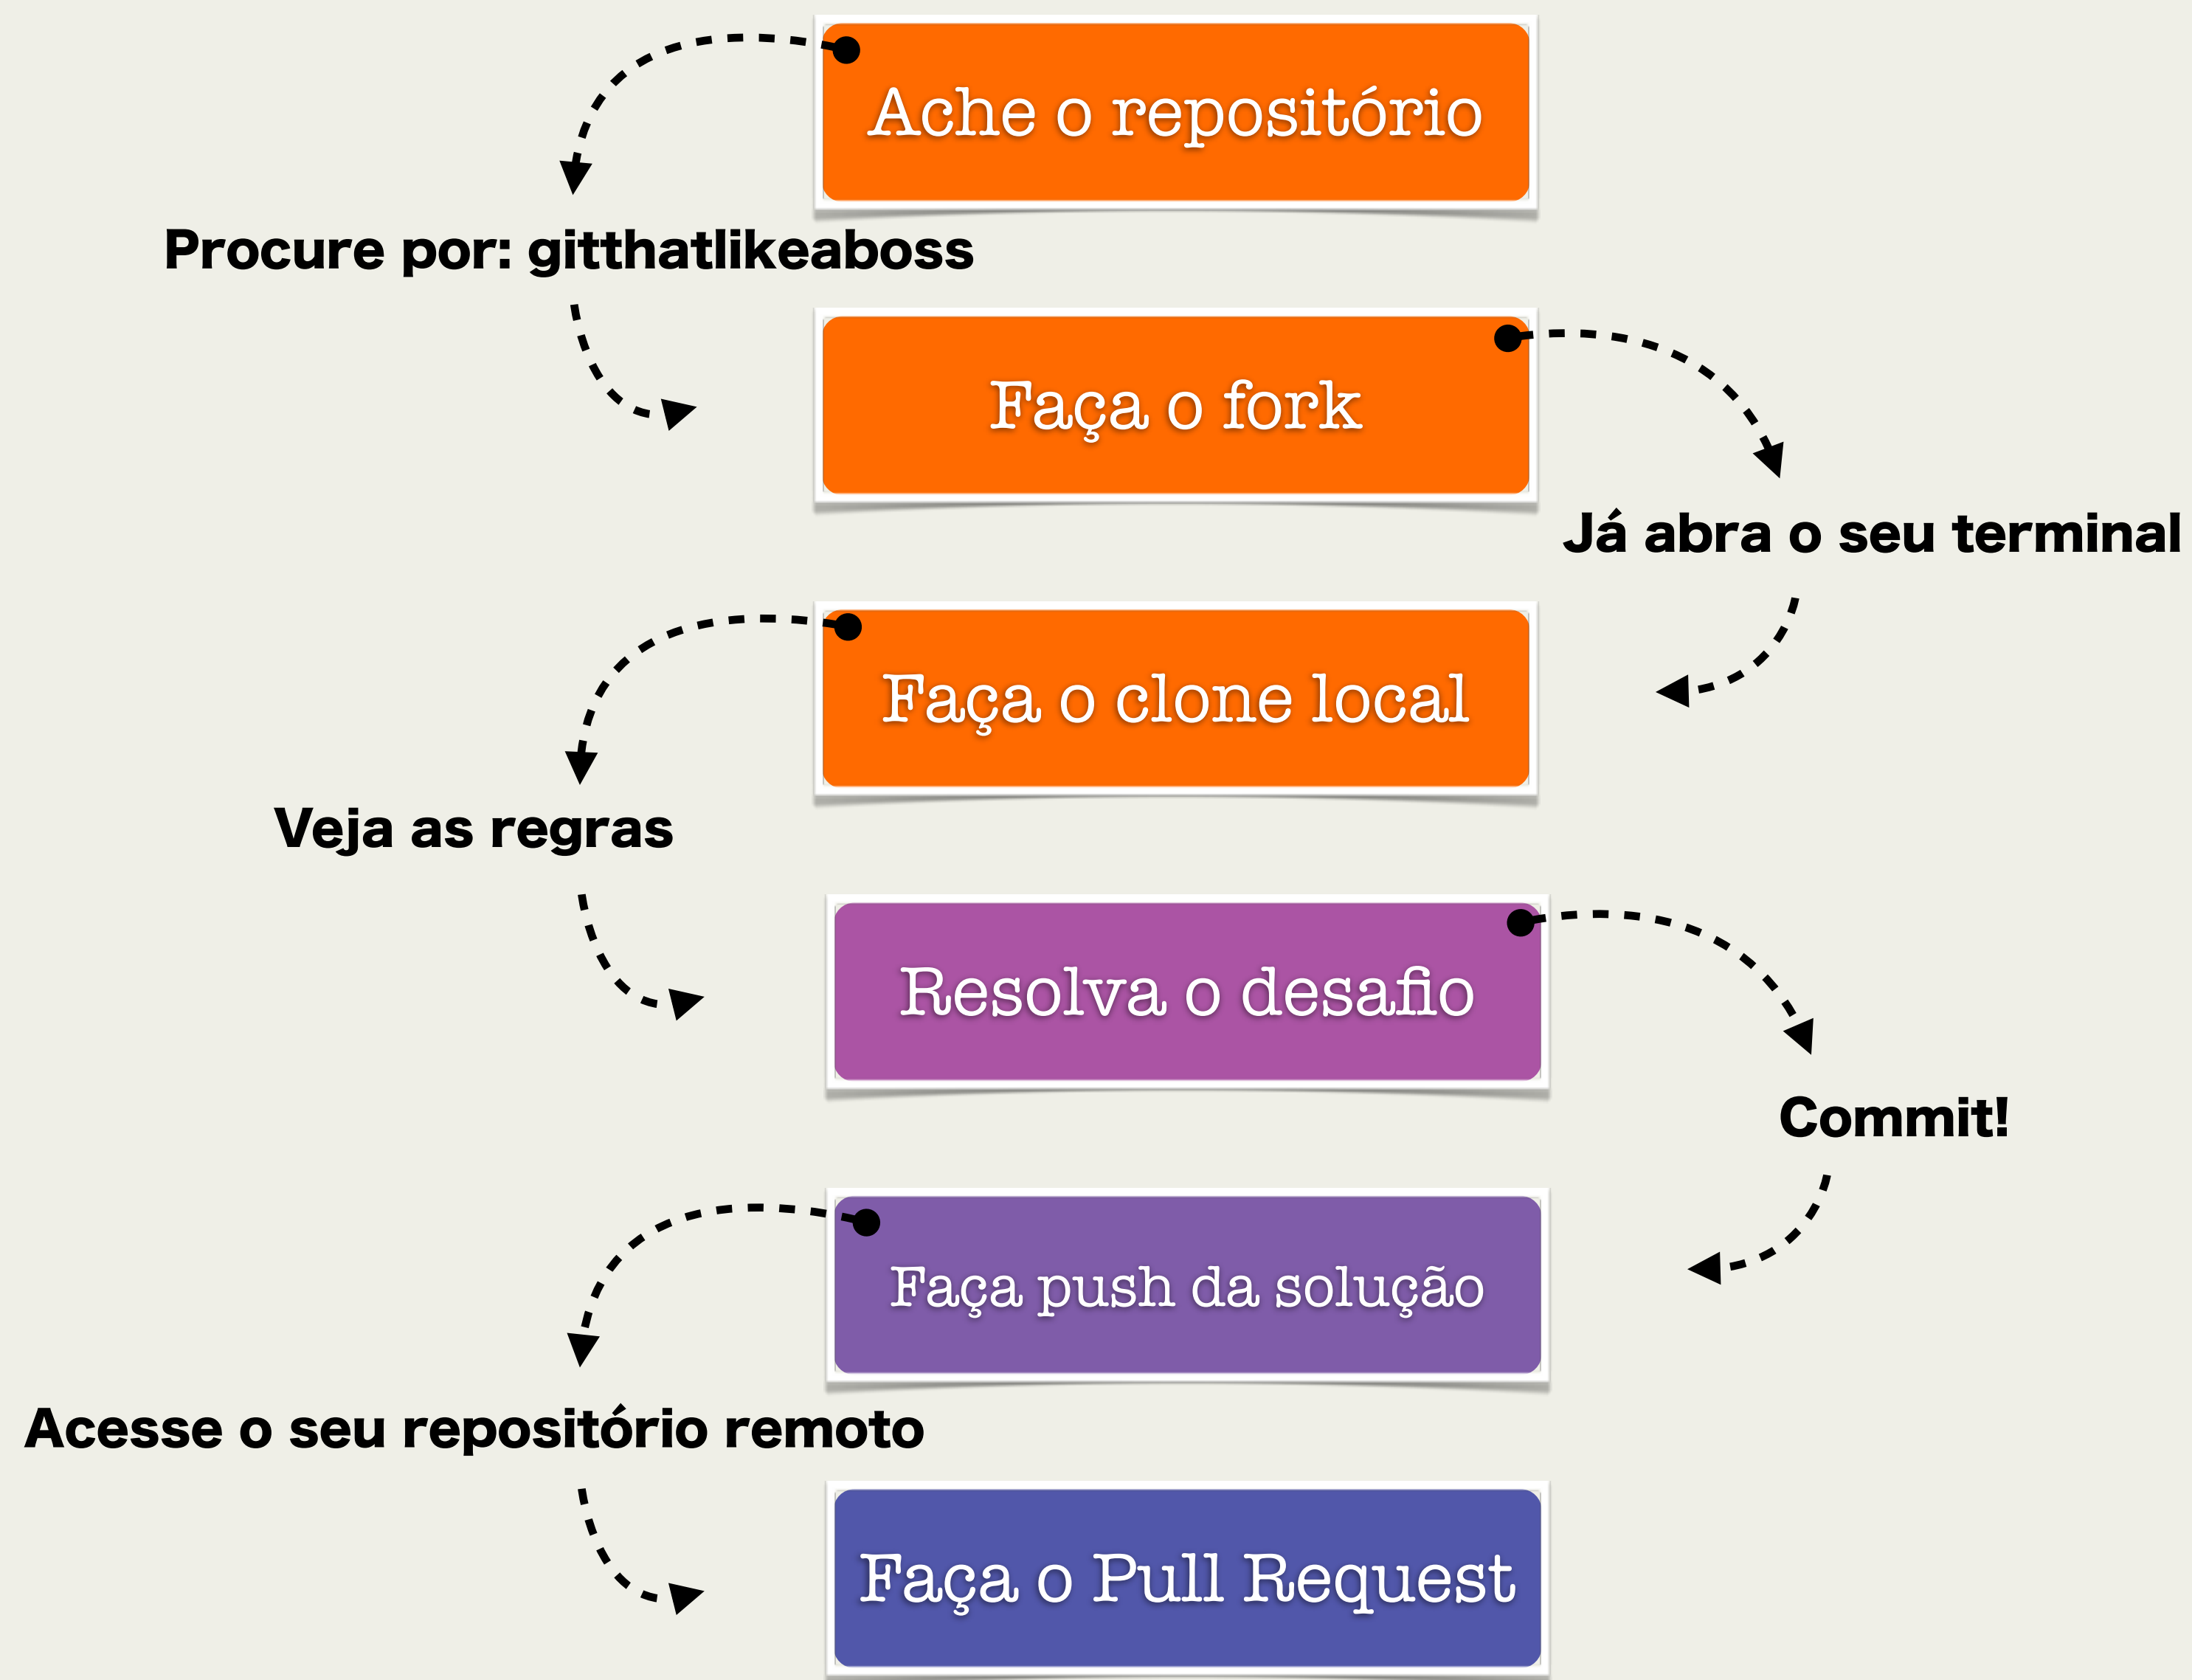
Ache o repositório

Procure por: gitthatlikeaboss

Faça o fork

Já abra o seu terminal

Faça o clone local

Veja as regras

Resolva o desafio

Commit!

Faça push da solução

Acesse o seu repositório remoto

Faça o Pull Request